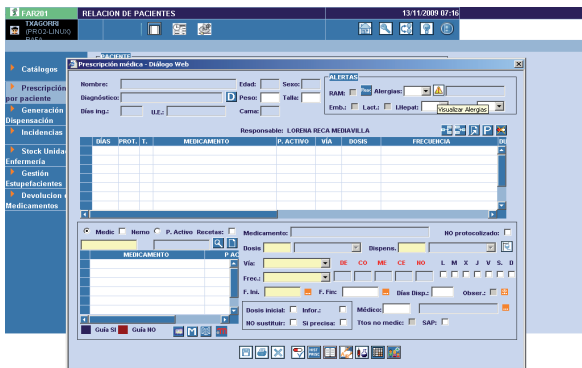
FAR201
TXAGORRI
(PRO2-LINUX)
RELACION DE PACIENTES
13/11/2009 07:16

Catálogos
Prescripción por paciente
Generación Dispensación
Incidencias
Stock Unidad Enfermería
Gestión Estupefacientes
Devolucion de Medicamentos

Prescripción médica - Diálogo Web

Nombre:
Edad:
Sexo:
Diagnóstico:
D
Peso:
Talla:
Días ing.:
U.E.:
Cama:
ALERTAS
RAM:
Alergias:
Emb.:
Lact.:
Lilepat:
Visualizar Alergias

Responsable: LORENA RECA MEDIAVILLA

| DÍAS | PROT. | T. | MEDICAMENTO | P. ACTIVO | VÍA | DOSIS | FRECUENCIA |
|---|---|---|---|---|---|---|---|

Medic
Nemo
P. Activo
Recetas:
Medicamento:
NO protocolizado:
| MEDICAMENTO | P. AC |
|---|---|

Dosis
Dispens.
Vía:
BE
CO
ME
CE
NO
L
M
X
J
V
S
D
Frec.:
F. Ini.
F. Fin:
Días Disp.:
Obser.:
Dosis inicial:
Infor.:
Médico:
NO sustituir:
Si precisa:
Ttos no medic:
SAP:
Guía SI
Guía NO